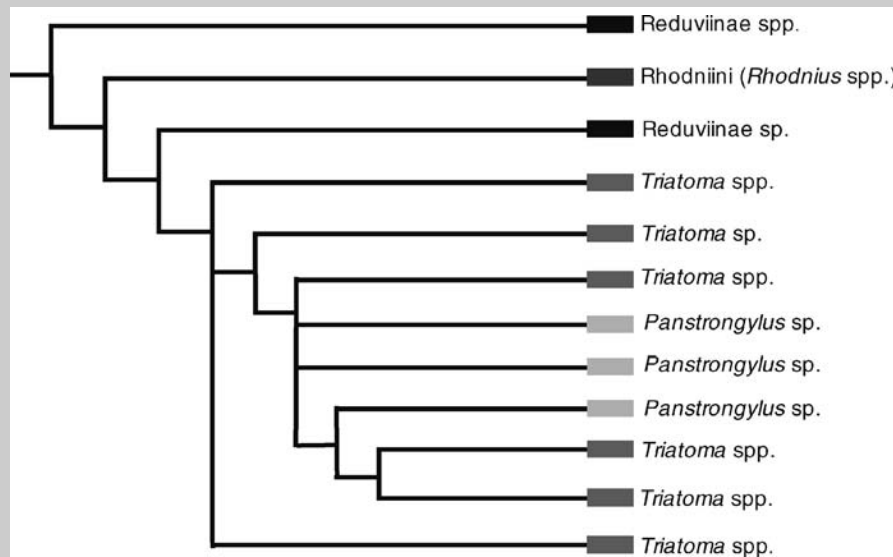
Reduviinae spp.
Rhodniini (*Rhodnius* spp.)
Reduviinae sp.
*Triatoma* spp.
*Triatoma* sp.
*Triatoma* spp.
*Panstrongylus* sp.
*Panstrongylus* sp.
*Panstrongylus* sp.
*Triatoma* spp.
*Triatoma* spp.
*Triatoma* spp.